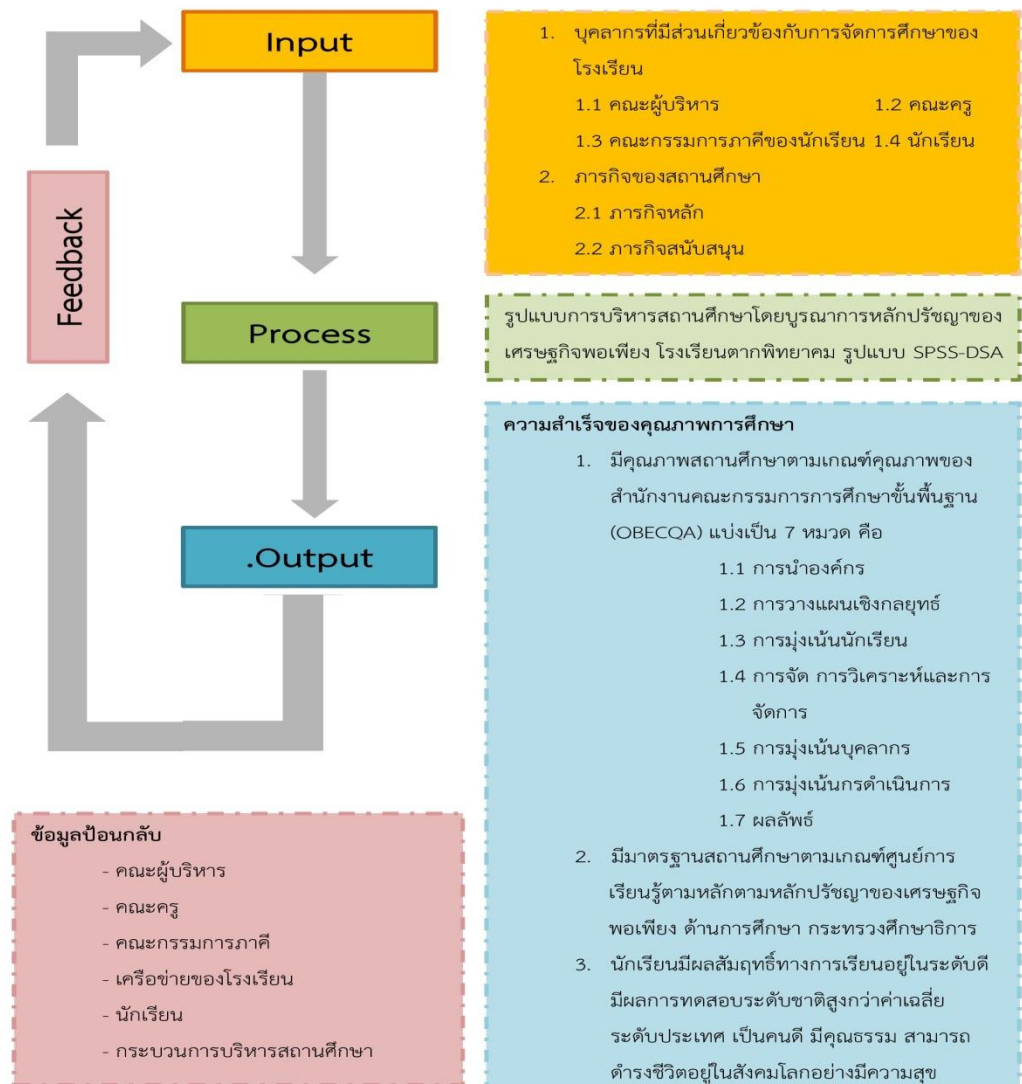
Input

Feedback

Process

.Output

1. บุคลากรที่มีส่วนเกี่ยวข้องกับการจัดการศึกษาของโรงเรียน
1.1 คณะผู้บริหาร 1.2 คณะครู
1.3 คณะกรรมการภาคีของนักเรียน 1.4 นักเรียน
2. ภารกิจของสถานศึกษา
2.1 ภารกิจหลัก
2.2 ภารกิจสนับสนุน

รูปแบบการบริหารสถานศึกษาโดยบูรณาการหลักปรัชญาของเศรษฐกิจพอเพียง โรงเรียนตากพิทยาคม รูปแบบ SPSS-DSA

ความสำเร็จของคุณภาพการศึกษา
1. มีคุณภาพสถานศึกษาตามเกณฑ์คุณภาพของสำนักงานคณะกรรมการการศึกษาขั้นพื้นฐาน (OBECQA) แบ่งเป็น 7 หมวด คือ
1.1 การนำองค์กร
1.2 การวางแผนเชิงกลยุทธ์
1.3 การมุ่งเน้นนักเรียน
1.4 การจัด การวิเคราะห์และการจัดการ
1.5 การมุ่งเน้นบุคลากร
1.6 การมุ่งเน้นกรดำเนินการ
1.7 ผลลัพธ์
2. มีมาตรฐานสถานศึกษาตามเกณฑ์ศูนย์การเรียนรู้ตามหลักตามหลักปรัชญาของเศรษฐกิจพอเพียง ด้านการศึกษา กระทรวงศึกษาธิการ
3. นักเรียนมีผลสัมฤทธิ์ทางการเรียนอยู่ในระดับดี มีผลการทดสอบระดับชาติสูงกว่าค่าเฉลี่ยระดับประเทศ เป็นคนดี มีคุณธรรม สามารถดำรงชีวิตอยู่ในสังคมโลกอย่างมีความสุข

ข้อมูลป้อนกลับ
- คณะผู้บริหาร
- คณะครู
- คณะกรรมการภาคี
- เครือข่ายของโรงเรียน
- นักเรียน
- กระบวนการบริหารสถานศึกษา